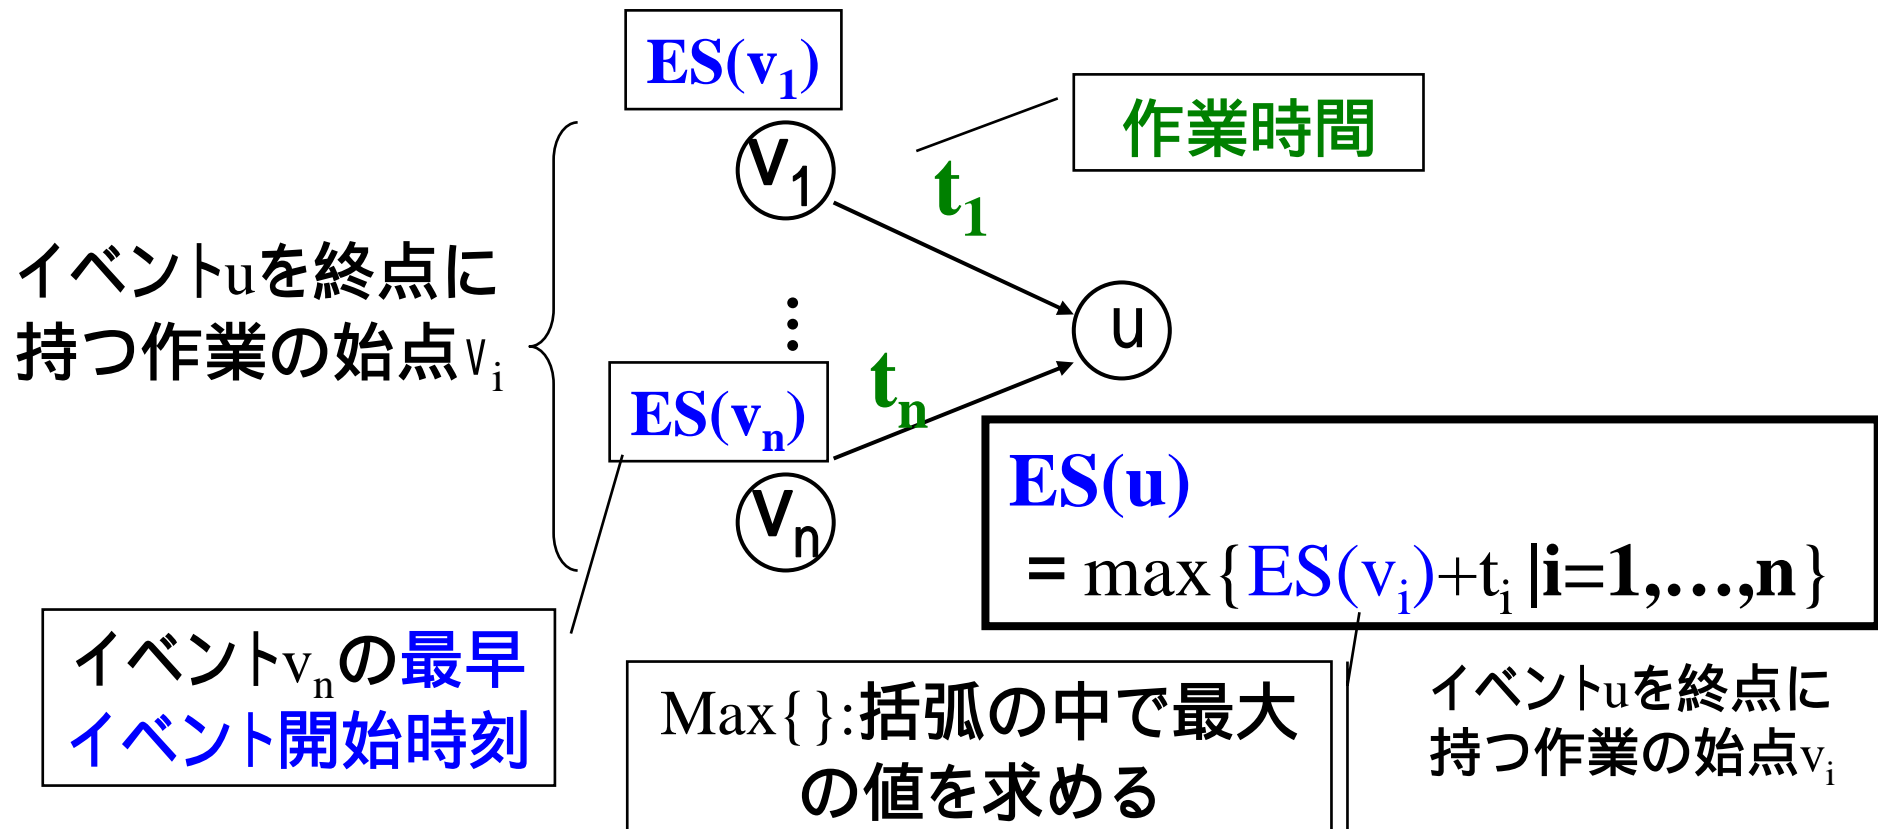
ES($v_1$)

作業時間

$v_1$

$t_1$

イベントuを終点に持つ作業の始点$v_i$

⋮

u

ES($v_n$)

$t_n$

$v_n$

ES(u)
= max{ES($v_i$)+$t_i$ |i=1,…,n}

イベント$v_n$の最早イベント開始時刻

Max{}:括弧の中で最大の値を求める

イベントuを終点に持つ作業の始点$v_i$